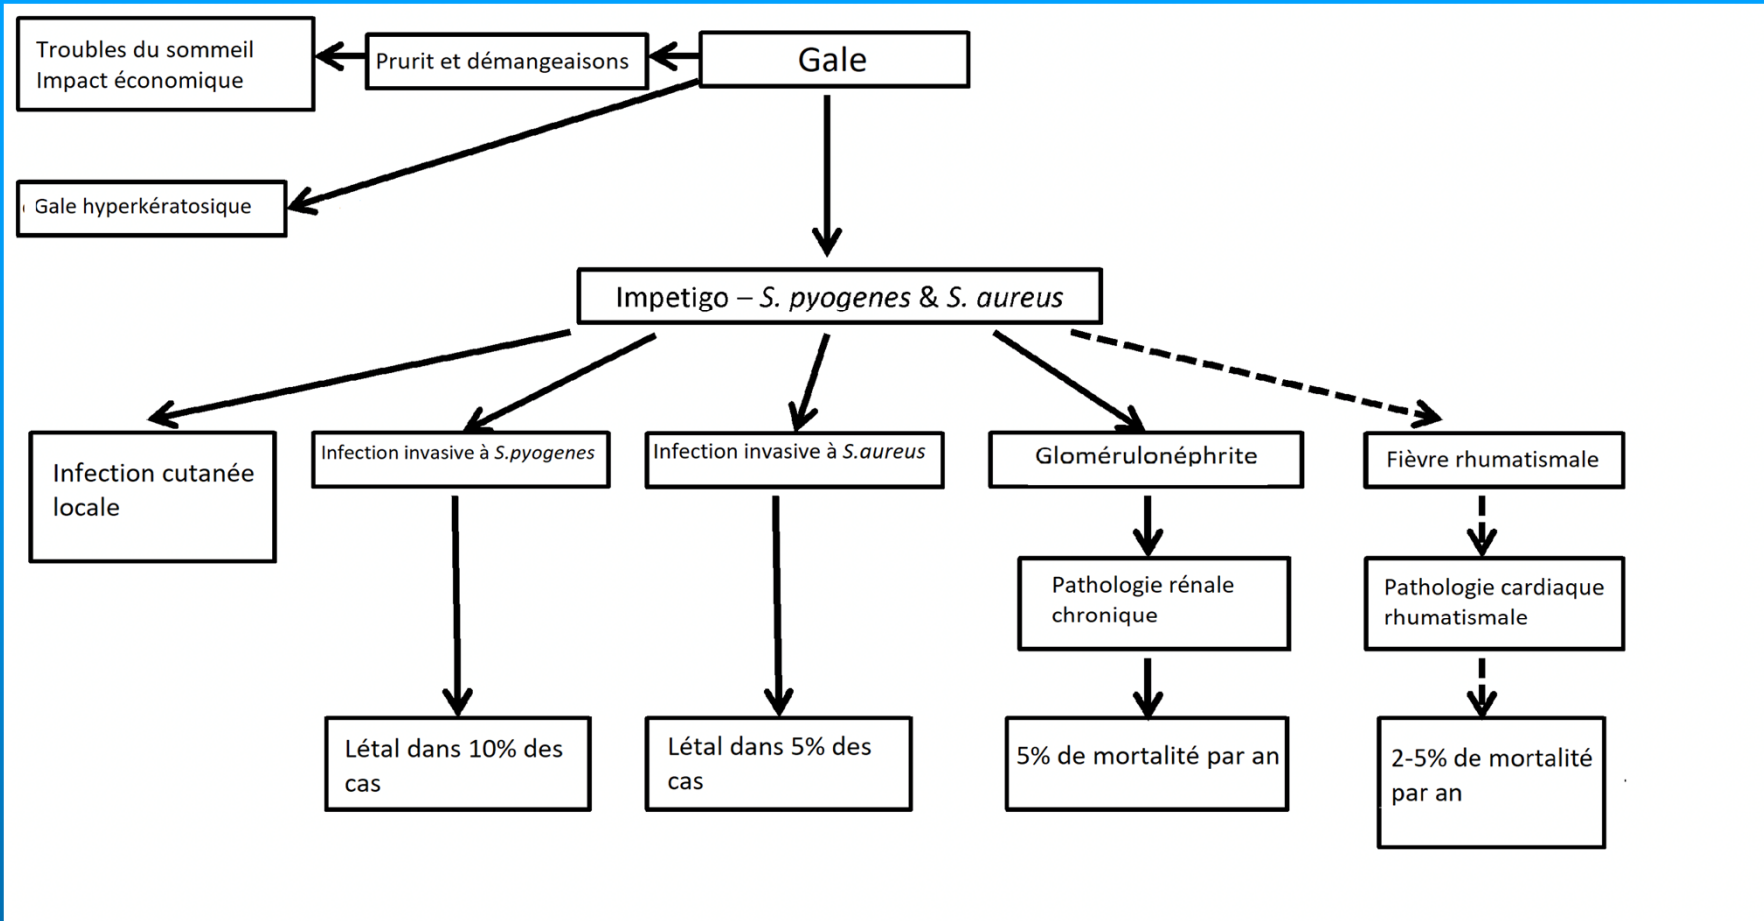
Troubles du sommeil
Impact économique

Prurit et démangeaisons

Gale

Gale hyperkératosique

Impetigo – S. pyogenes & S. aureus

Infection cutanée locale

Infection invasive à S.pyogenes

Infection invasive à S.aureus

Glomérulonéphrite

Fièvre rhumatismale

Pathologie rénale chronique

Pathologie cardiaque rhumatismale

Létal dans 10% des cas

Létal dans 5% des cas

5% de mortalité par an

2-5% de mortalité par an